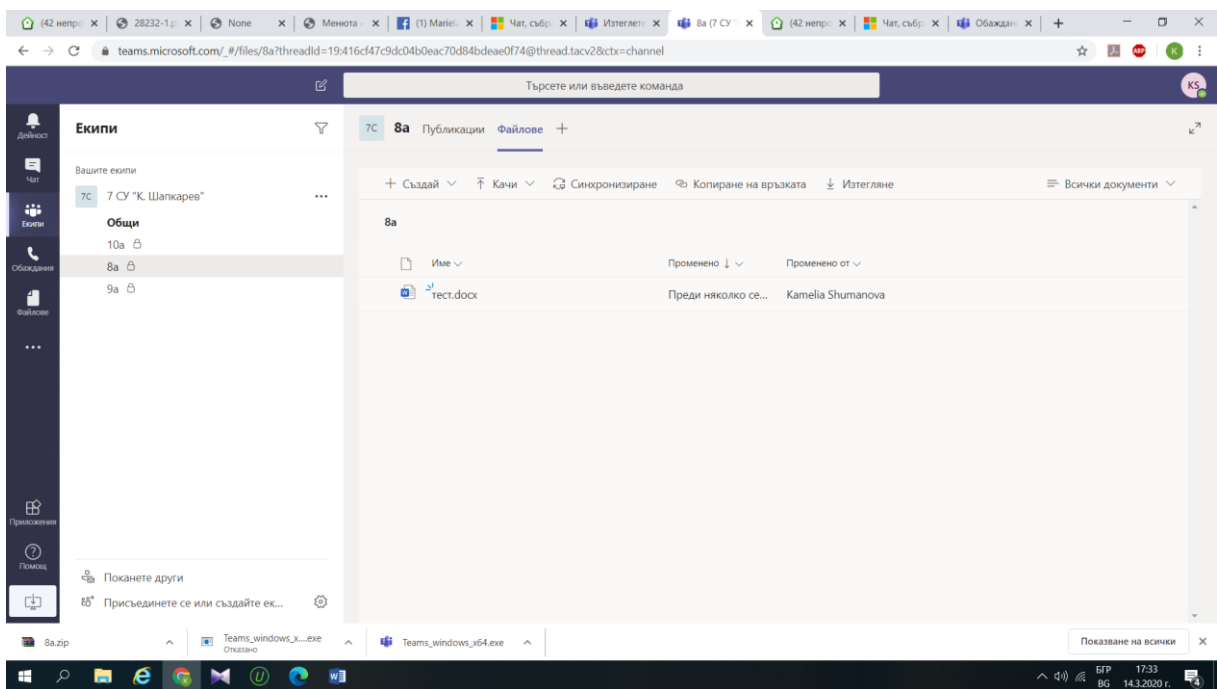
(42 непро | 28232-1.p | None | Менюта | (1) Mariel | Чат, събр | Изтеглете | 8a (7 СУ | (42 непро | Чат, събр | Обаждан | +

teams.microsoft.com/_#/files/8a?threadId=19:416cf47c9dc04b0eac70d84bdeae0f74@thread.tacv2&ctx=channel

Търсете или въведете команда

KS

Дейност
Чат
Екипи
Обаждания
Файлове
...

Екипи

Вашите екипи
7C 7 СУ "К. Шапкарев" ...
Общи
10a
8a
9a

Приложения
Помощ

Поканете други
Присъединете се или създайте ек...

7C 8a Публикации Файлове +

+ Създай ⌄ Качи ⌄ Синхронизиране Копиране на връзката Изтегляне Всички документи ⌄

8a

| Име ⌄ | Променено ↓ ⌄ | Променено от ⌄ |
|---|---|---|
| тест.docx | Преди няколко се... | Kamelia Shumanova |

8a.zip ^ Teams_windows_x....exe Отказано ^ Teams_windows_x64.exe ^ Показване на всички ×

БГР BG 17:33 14.3.2020 г.